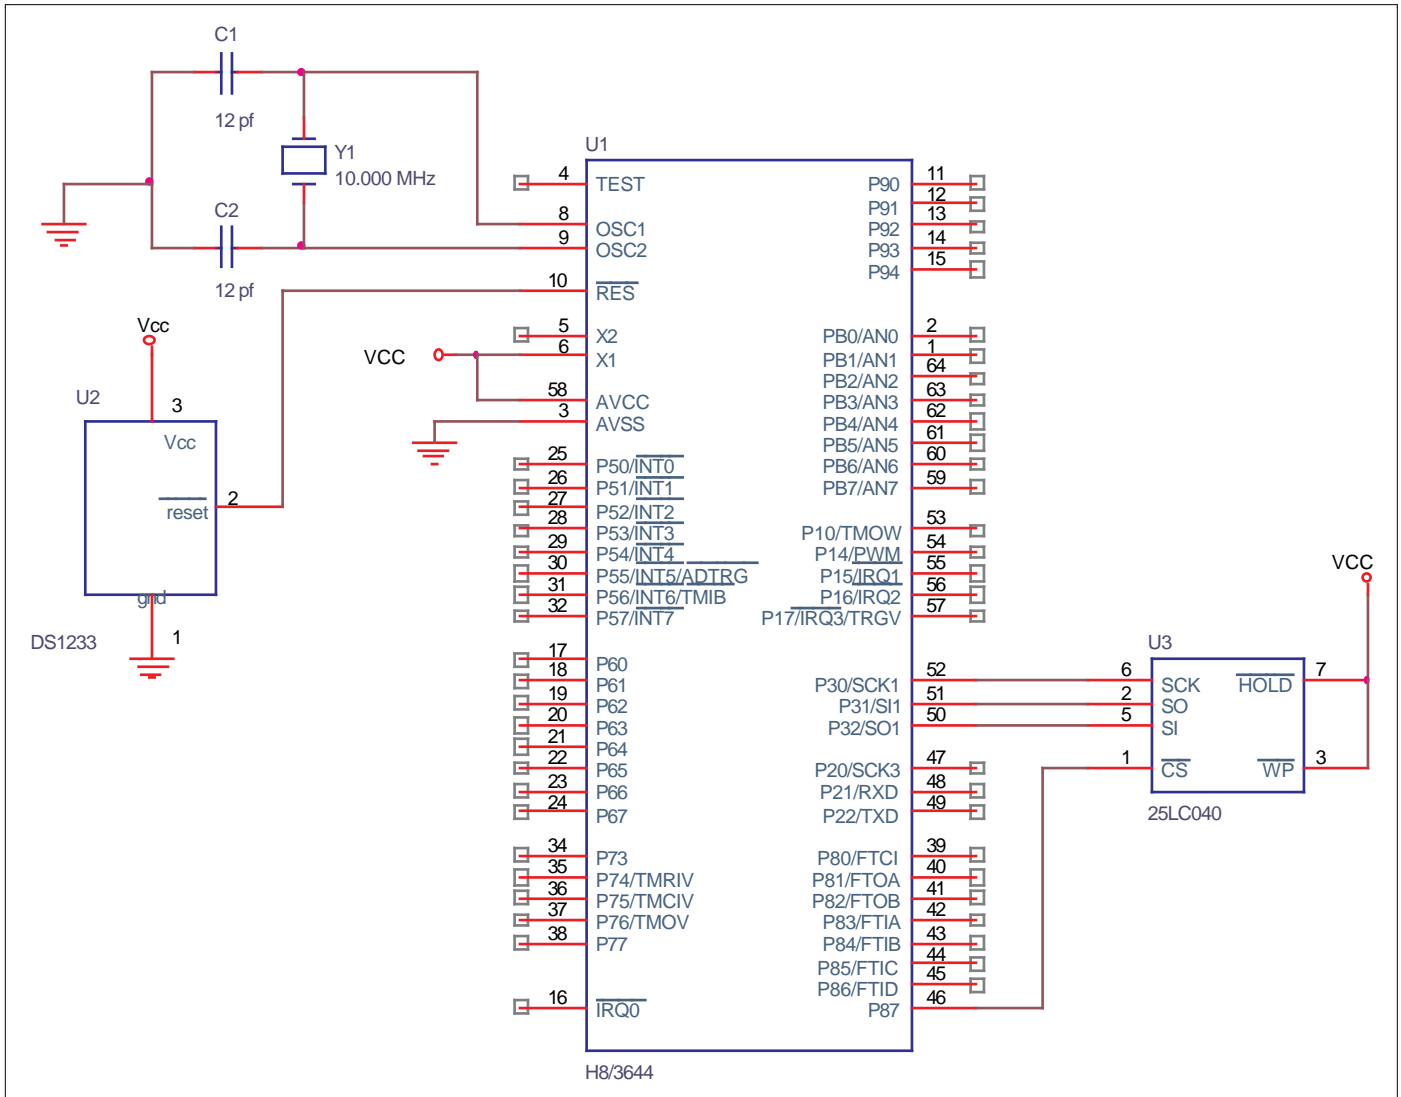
C1

12 pf

Y1
10.000 MHz

C2

12 pf

U1

4 TEST
8 OSC1
9 OSC2
10 $\overline{RES}$
5 X2
6 X1
58 AVCC
3 AVSS
25 P50/$\overline{INT0}$
26 P51/$\overline{INT1}$
27 P52/$\overline{INT2}$
28 P53/$\overline{INT3}$
29 P54/$\overline{INT4}$
30 P55/$\overline{INT5}$/$\overline{ADTRG}$
31 P56/$\overline{INT6}$/TMIB
32 P57/$\overline{INT7}$
17
18 P60
19 P61
20 P62
21 P63
22 P64
23 P65
24 P66
P67
34
35 P73
36 P74/TMRIV
37 P75/TMCIV
38 P76/TMOV
P77
16 $\overline{IRQ0}$

P90 11
P91 12
P92 13
P93 14
P94 15
PB0/AN0 2
PB1/AN1 1
PB2/AN2 64
PB3/AN3 63
PB4/AN4 62
PB5/AN5 61
PB6/AN6 60
PB7/AN7 59
P10/TMOW 53
P14/$\overline{PWM}$ 54
P15/$\overline{IRQ1}$ 55
P16/$\overline{IRQ2}$ 56
P17/$\overline{IRQ3}$/TRGV 57
P30/SCK1 52
P31/SI1 51
P32/SO1 50
P20/SCK3 47
P21/RXD 48
P22/TXD 49
P80/FTCI 39
P81/FTOA 40
P82/FTOB 41
P83/FTIA 42
P84/FTIB 43
P85/FTIC 44
P86/FTID 45
P87 46

H8/3644

Vcc
VCC
U2
3
Vcc
$\overline{reset}$
2
gnd
DS1233
1

VCC
U3
6 SCK
2 SO
5 SI
1 $\overline{CS}$
$\overline{HOLD}$ 7
$\overline{WP}$ 3
25LC040